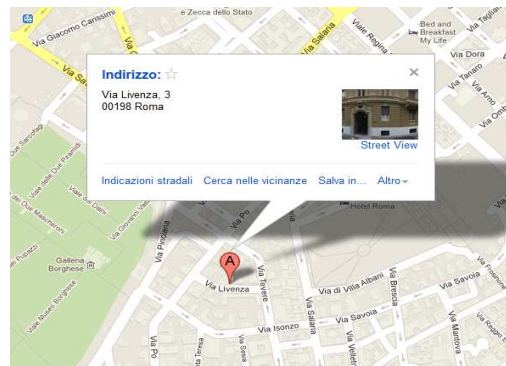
e Zecca dello Stato

Via Giacomo Carissimi

Via Salaria

Via Regina

Bed and Breakfast My Life

Via Tagliamento

Via Dora

Via Tanaro

Via Arno

Via Ofanto

Indirizzo: ☆

×

Via Livenza, 3
00198 Roma

Street View

Indicazioni stradali

Cerca nelle vicinanze

Salva in...

Altro

Viale delle Due Piramidi

Viale dei Daini

Viale dei Due Mascheroni

Viale Giovanni Vitelli

Via Pinciana

Via Po

Hotel Roma

Galleria Borghese

Piazzale Museo Borghese

Viale del Museo Borghese

A

Via Livenza

Via Tevere

Via di Villa Albani

Via Brescia

Via Savoia

Via Isonzo

Via Salaria

Via Savoia

Via Po

Via Sesia

Via Velletri

Via Mantova

Via Reggio Emilia